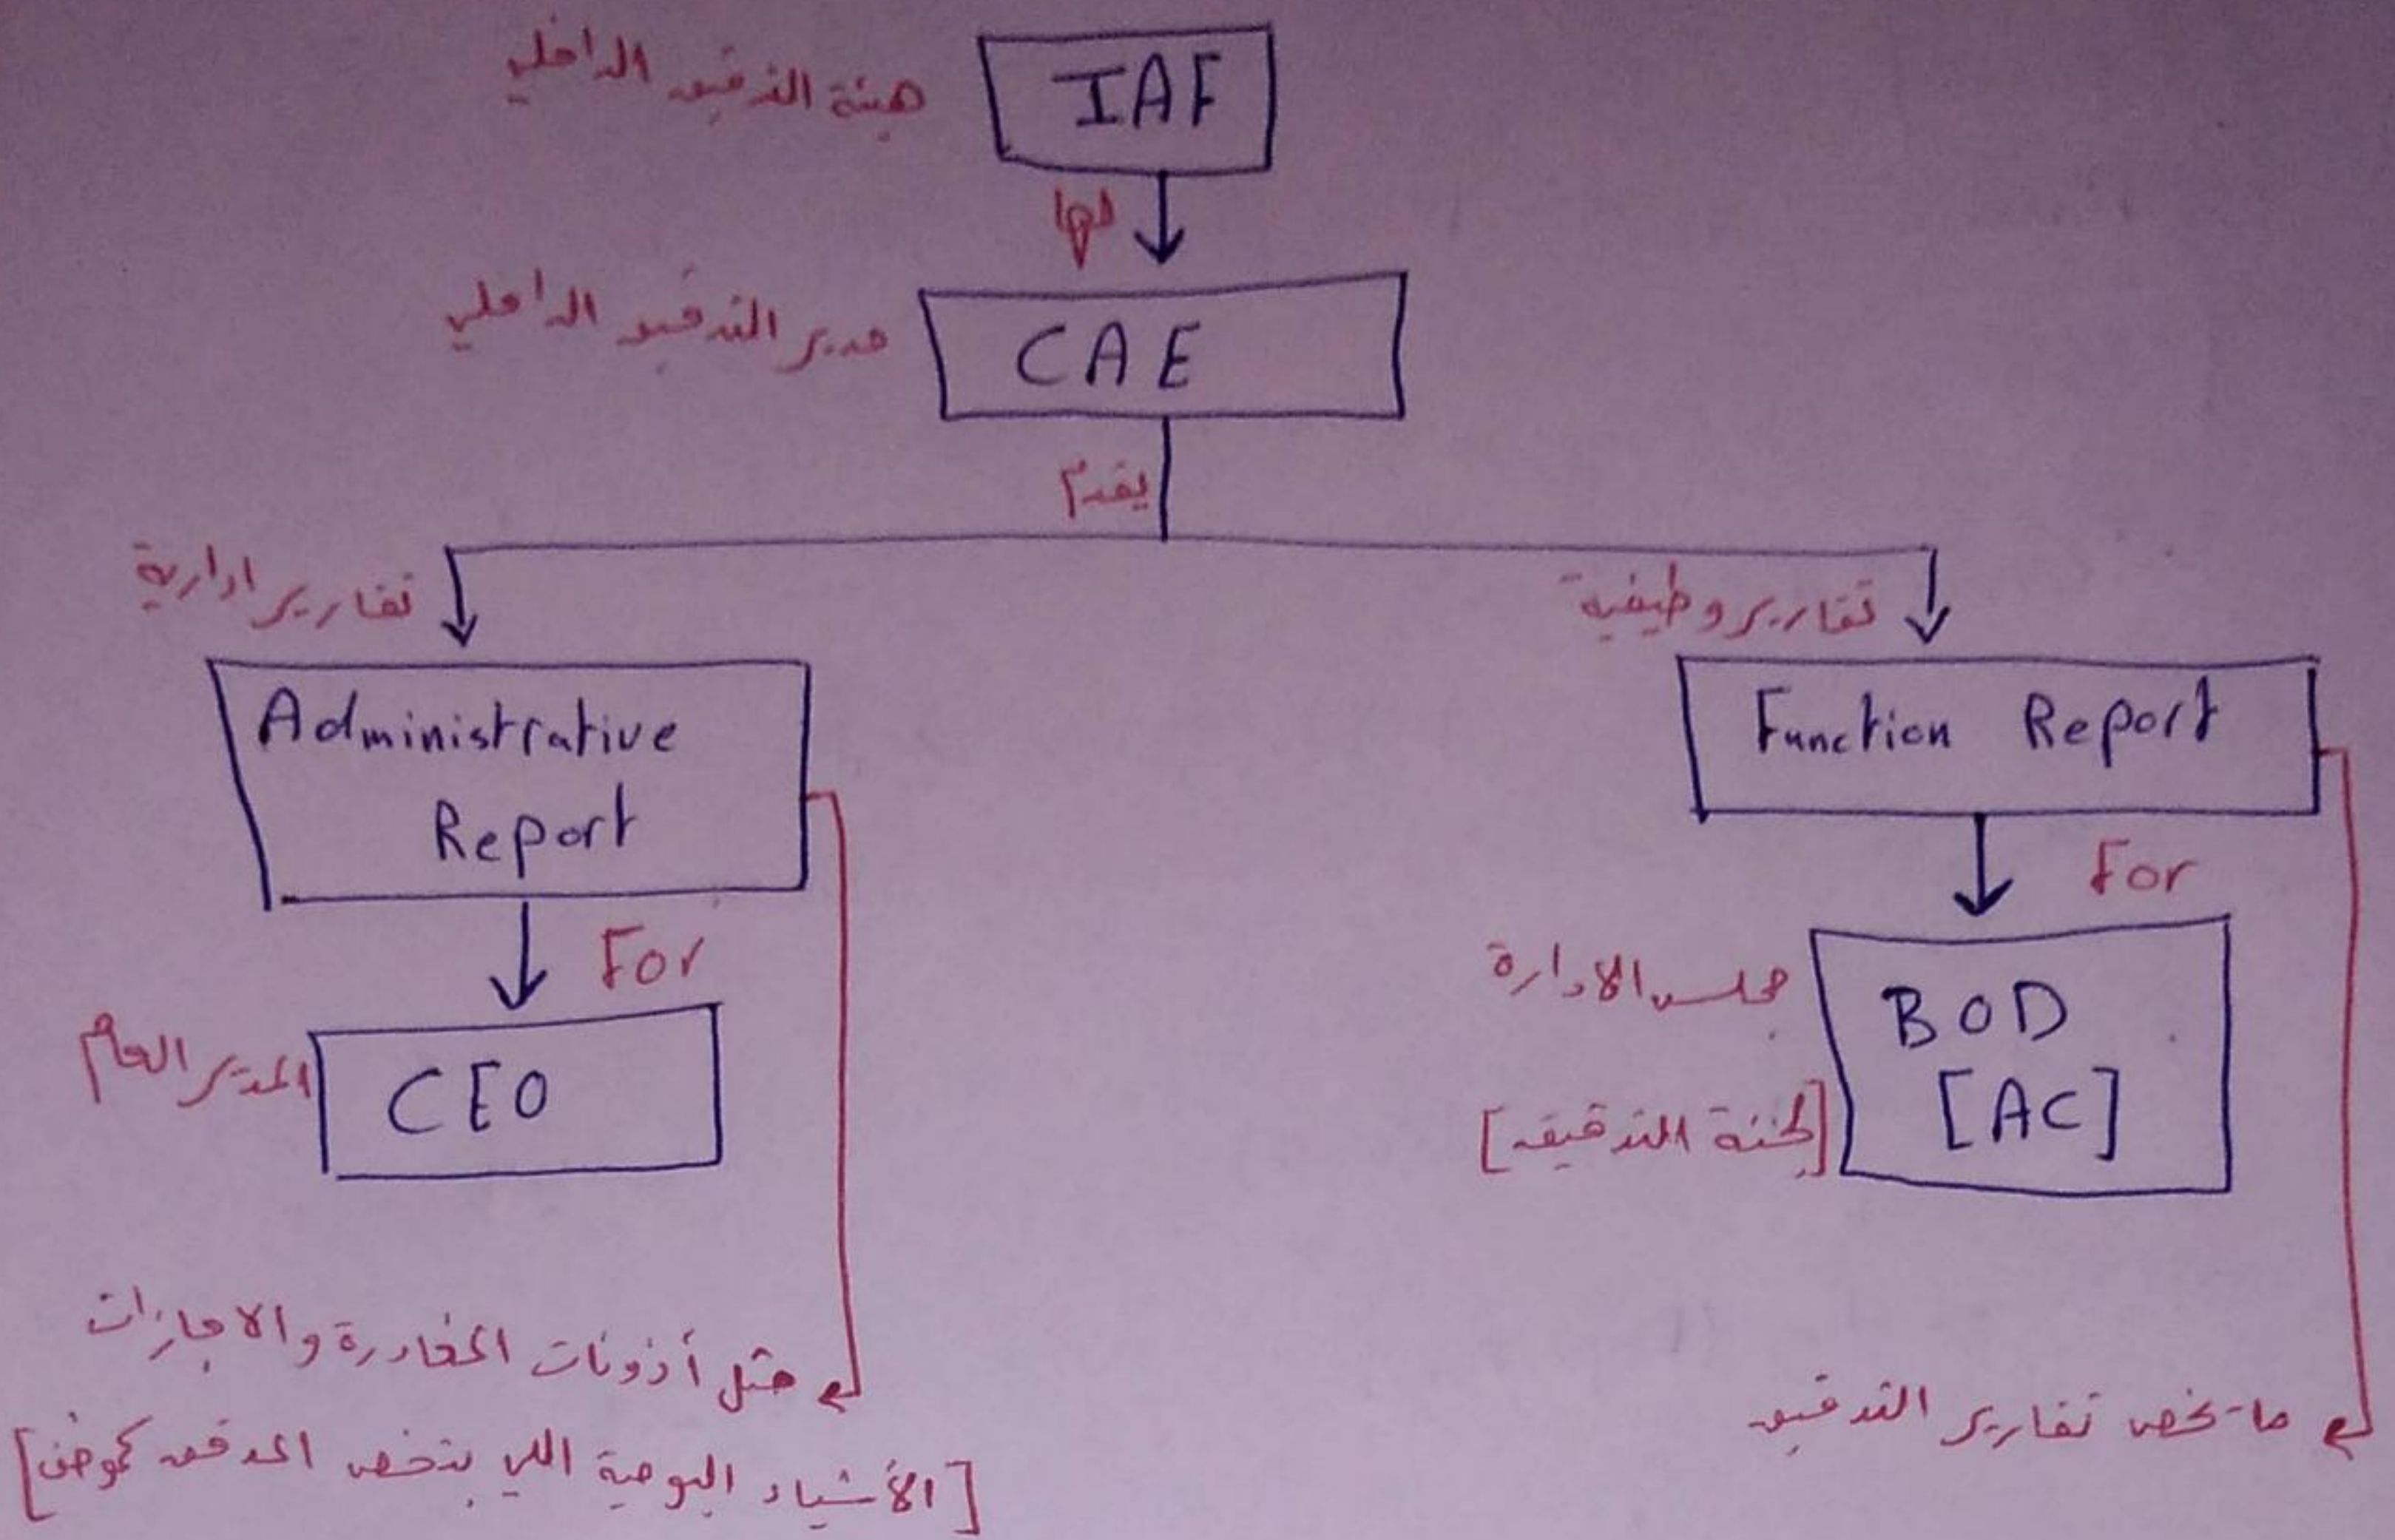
هيئة التدقيق الداخلي
IAF

لها

مدير التدقيق الداخلي
CAE

يقدم

تقارير ادارية
Administrative Report

For

المدير العام
CEO

مثل أذونات المغادرة والاجازات
[الأشياء اليومية اللي بتخص المدقق كموظف]

تقارير وظيفية
Function Report

For

مجلس الادارة
BOD
[AC]
[لجنة التدقيق]

ما يخص تقارير التدقيق